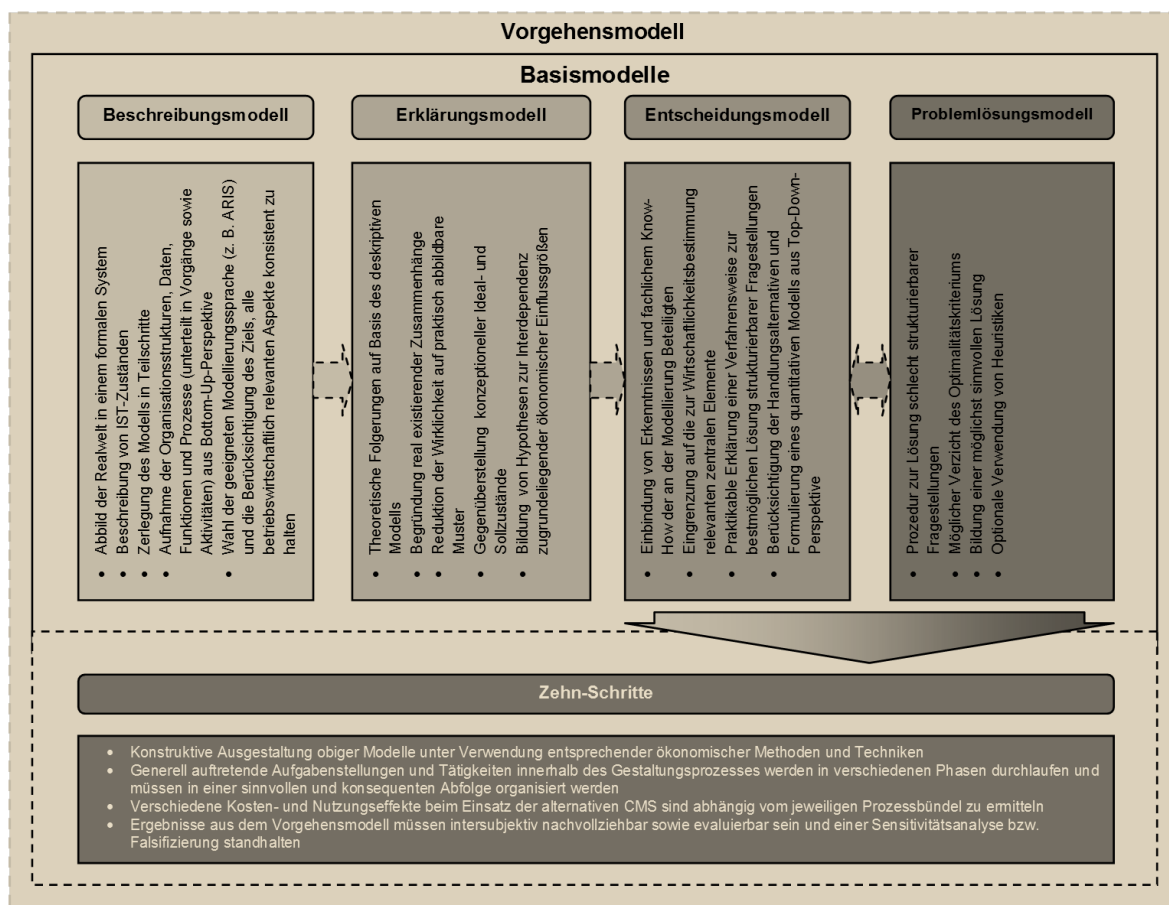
Vorgehensmodell

Basismodelle

Beschreibungsmodell

Erklärungsmodell

Entscheidungsmodell

Problemlösungsmodell

- Abbild der Realwelt in einem formalen System
- Beschreibung von IST-Zuständen
- Zerlegung des Modells in Teilschritte
- Aufnahme der Organisationsstrukturen, Daten, Funktionen und Prozesse (unterteilt in Vorgänge sowie Aktivitäten) aus Bottom-Up-Perspektive
- Wahl der geeigneten Modellierungssprache (z. B. ARIS) und die Berücksichtigung des Ziels, alle betriebswirtschaftlich relevanten Aspekte konsistent zu halten

- Theoretische Folgerungen auf Basis des deskriptiven Modells
- Begründung real existierender Zusammenhänge
- Reduktion der Wirklichkeit auf praktisch abbildbare Muster
- Gegenüberstellung konzeptioneller Ideal- und Sollzustände
- Bildung von Hypothesen zur Interdependenz zugrundeliegender ökonomischer Einflussgrößen

- Einbindung von Erkenntnissen und fachlichem Know-How der an der Modellierung Beteiligten
- Eingrenzung auf die zur Wirtschaftlichkeitsbestimmung relevanten zentralen Elemente
- Praktikable Erklärung einer Verfahrensweise zur bestmöglichen Lösung strukturierbarer Fragestellungen
- Berücksichtigung der Handlungsalternativen und Formulierung eines quantitativen Modells aus Top-Down-Perspektive

- Prozedur zur Lösung schlecht strukturierbarer Fragestellungen
- Möglicher Verzicht des Optimalitätskriteriums
- Bildung einer möglichst sinnvollen Lösung
- Optionale Verwendung von Heuristiken

Zehn-Schritte

- Konstruktive Ausgestaltung obiger Modelle unter Verwendung entsprechender ökonomischer Methoden und Techniken
- Generell auftretende Aufgabenstellungen und Tätigkeiten innerhalb des Gestaltungsprozesses werden in verschiedenen Phasen durchlaufen und müssen in einer sinnvollen und konsequenten Abfolge organisiert werden
- Verschiedene Kosten- und Nutzungseffekte beim Einsatz der alternativen CMS sind abhängig vom jeweiligen Prozessbündel zu ermitteln
- Ergebnisse aus dem Vorgehensmodell müssen intersubjektiv nachvollziehbar sowie evaluierbar sein und einer Sensitivitätsanalyse bzw. Falsifizierung standhalten